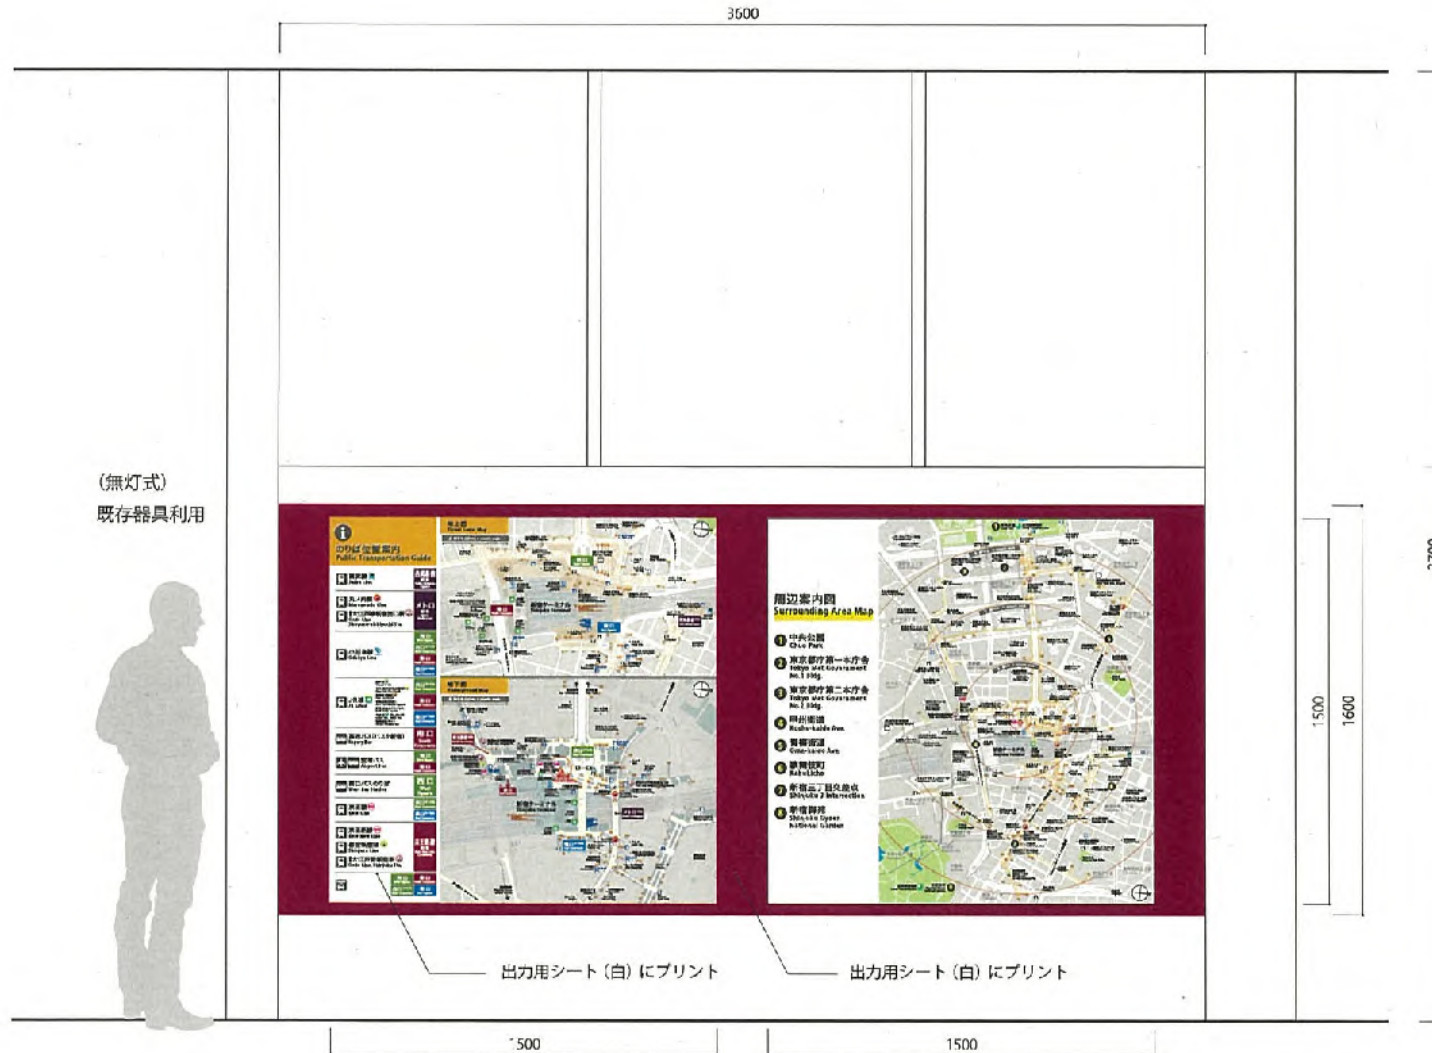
3600

（無灯式）
既存器具利用

のりば位置案内
Public Transportation Guide

地上図

地下図

周辺案内図
Surrounding Area Map

1 中央公園 Chuo Park
2 東京都庁第一本庁舎 Tokyo Metropolitan Government No.1 Bldg.
3 東京都庁第二本庁舎 Tokyo Metropolitan Government No.2 Bldg.
4 甲州街道 Koshu-kaido Ave.
5 青梅街道 Ome-kaido Ave.
6 歌舞伎町 Kabukicho
7 新宿三丁目交差点 Shinjuku 3 Intersection
8 新宿御苑 Shinjuku Gyoen National Garden

1500
1600
2700

出力用シート（白）にプリント

出力用シート（白）にプリント

1500

1500